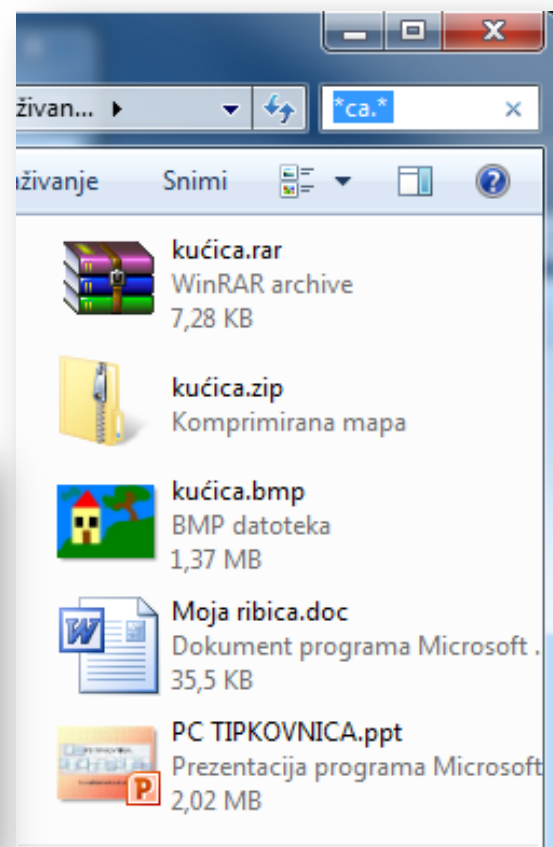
živan... ▸

*ca.*

žívanje Snimi

kućica.rar
WinRAR archive
7,28 KB

kućica.zip
Komprimirana mapa

kućica.bmp
BMP datoteka
1,37 MB

Moja ribica.doc
Dokument programa Microsoft .
35,5 KB

PC TIPKOVNICA.ppt
Prezentacija programa Microsoft
2,02 MB